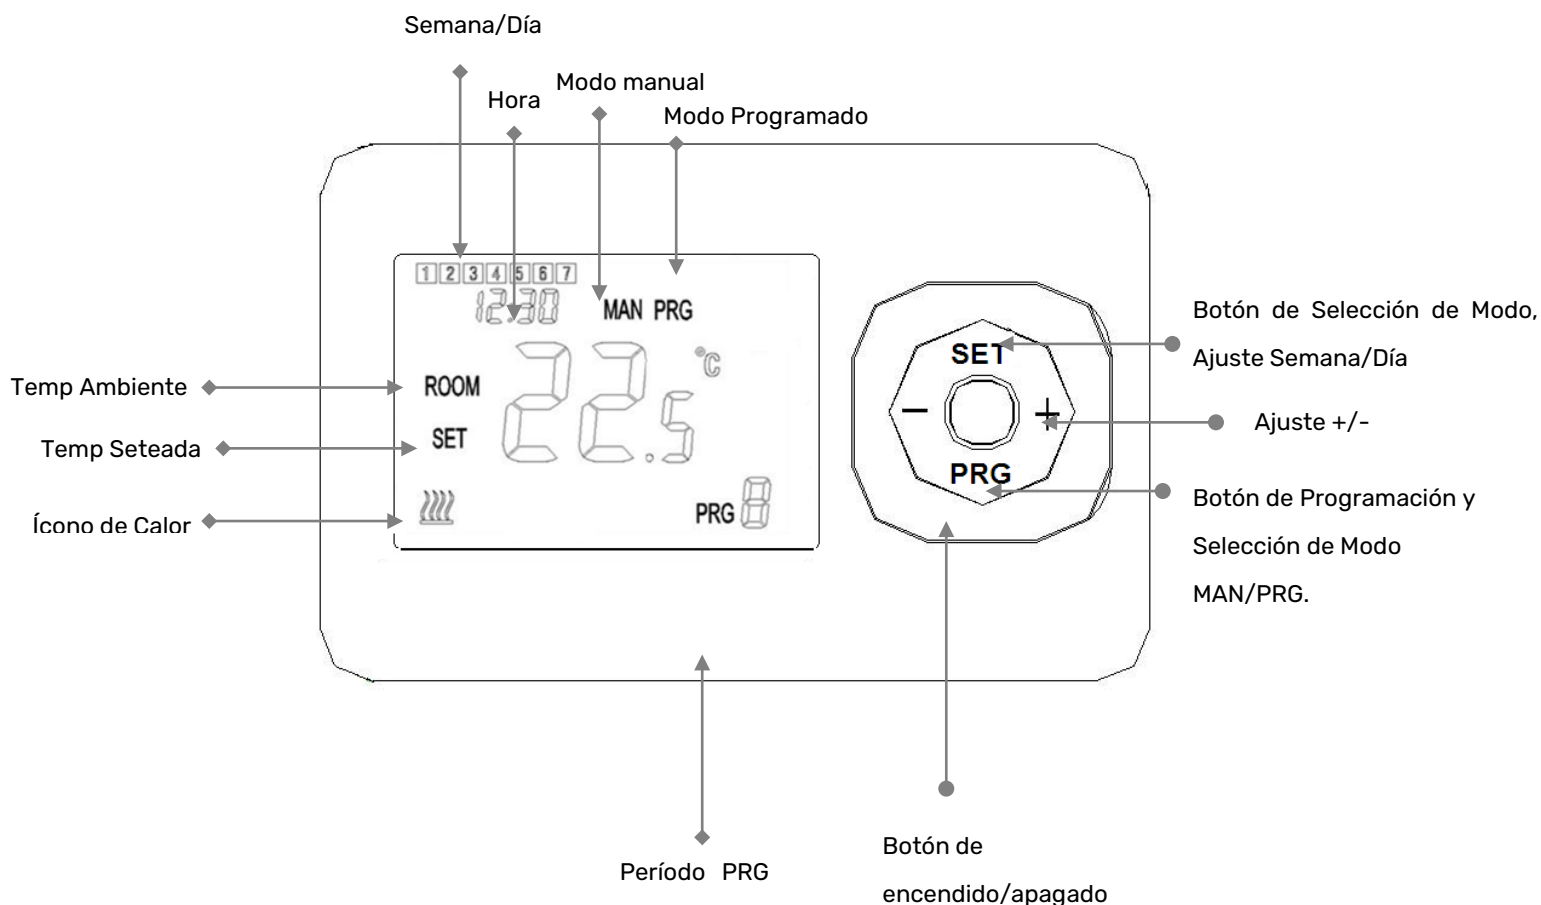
Semana/Día

Hora

Modo manual

Modo Programado

1 2 3 4 5 6 7

12:30

MAN PRG

Botón de Selección de Modo, Ajuste Semana/Día

SET

Temp Ambiente

ROOM

22.5 °C

− +

Ajuste +/-

Temp Seteada

SET

PRG

Botón de Programación y Selección de Modo MAN/PRG.

Ícono de Calor

PRG 8

Período PRG

Botón de encendido/apagado